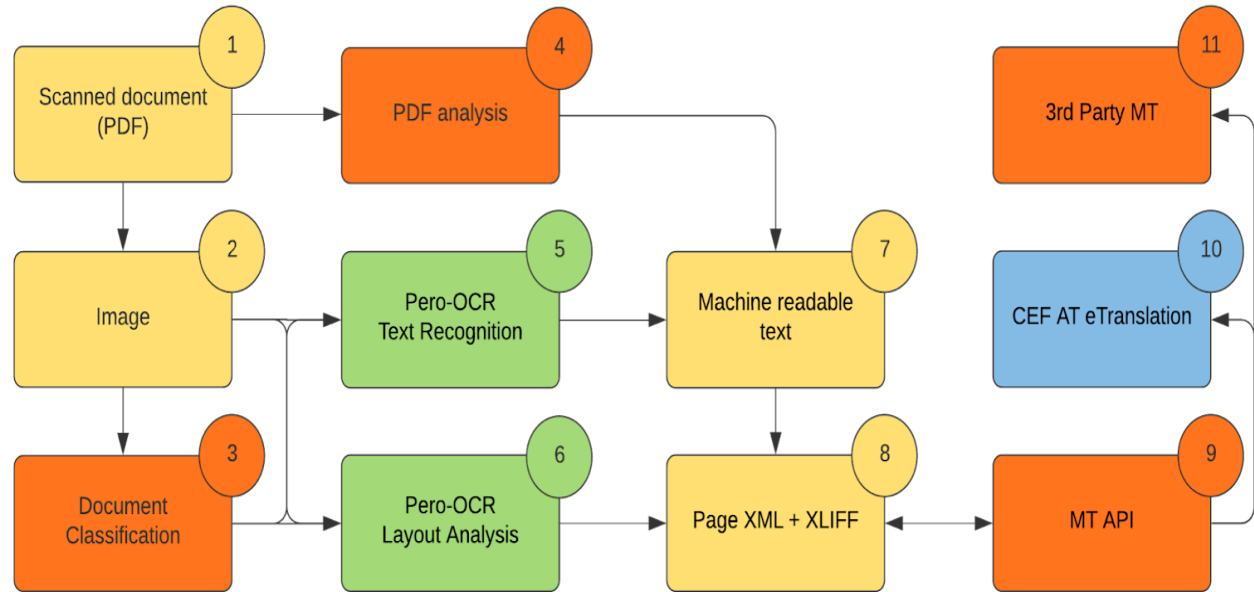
1
Scanned document (PDF)

4
PDF analysis

11
3rd Party MT

2
Image

5
Pero-OCR Text Recognition

7
Machine readable text

10
CEF AT eTranslation

3
Document Classification

6
Pero-OCR Layout Analysis

8
Page XML + XLIFF

9
MT API